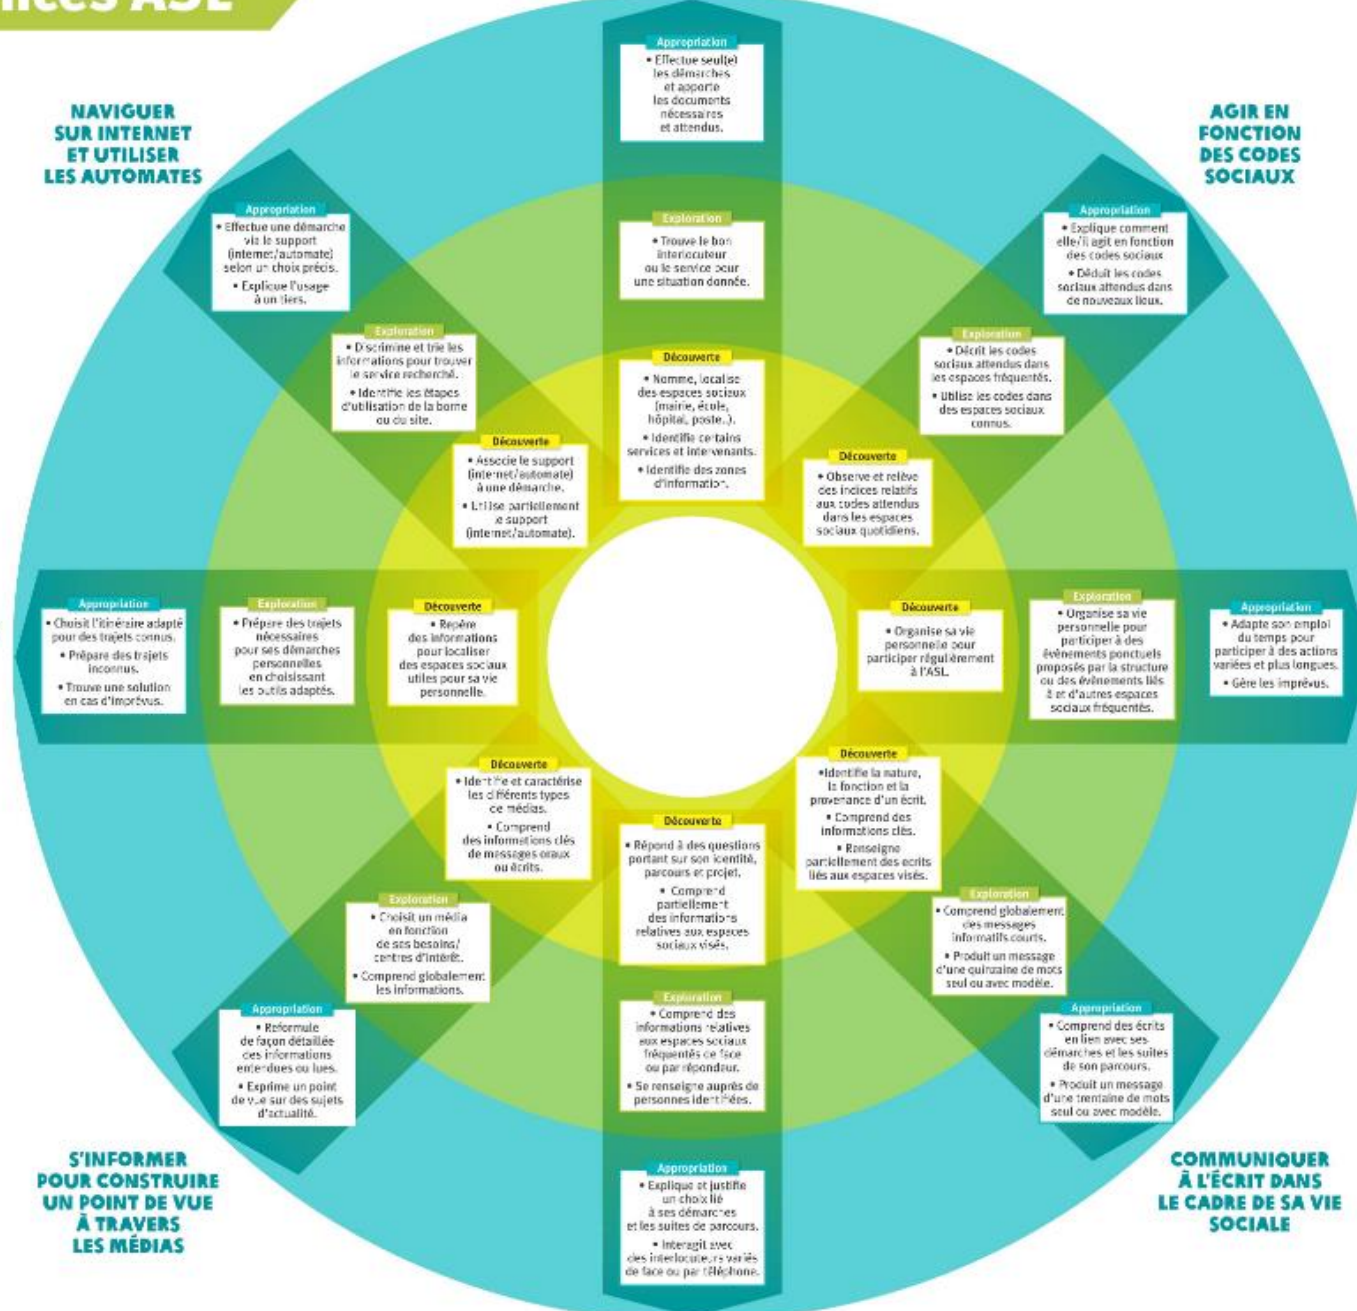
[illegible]ces ASL

NAVIGUER SUR INTERNET ET UTILISER LES AUTOMATES

AGIR EN FONCTION DES CODES SOCIAUX

Appropriation
• Effectue seul(e) les démarches et apporte les documents nécessaires et attendus.

Exploration
• Trouve le bon interlocuteur ou le service pour une situation donnée.

Découverte
• Nomme, localise des espaces sociaux (mairie, école, hôpital, poste...).
• Identifie certains services et intervenants.
• Identifie des zones d'information.

Appropriation
• Effectue une démarche via le support (internet/automate) selon un choix précis.
• Explique l'usage à un tiers.

Exploration
• Discrimine et trie les informations pour trouver le service recherché.
• Identifie les étapes d'utilisation de la borne ou du site.

Découverte
• Associe le support (internet/automate) à une démarche.
• Utilise partiellement le support (internet/automate).

Appropriation
• Explique comment elle/il agit en fonction des codes sociaux.
• Déduit les codes sociaux attendus dans de nouveaux lieux.

Exploration
• Décrit les codes sociaux attendus dans les espaces fréquentés.
• Utilise les codes dans des espaces sociaux connus.

Découverte
• Observe et relève des indices relatifs aux codes attendus dans les espaces sociaux quotidiens.

Appropriation
• Choisit l'itinéraire adapté pour des trajets connus.
• Prépare des trajets inconnus.
• Trouve une solution en cas d'imprévus.

Exploration
• Prépare des trajets nécessaires pour ses démarches personnelles en choisissant les outils adaptés.

Découverte
• Repère des informations pour localiser des espaces sociaux utiles pour sa vie personnelle.

Découverte
• Organise sa vie personnelle pour participer régulièrement à l'ASL.

Exploration
• Organise sa vie personnelle pour participer à des évènements ponctuels proposés par la structure ou des évènements liés à et d'autres espaces sociaux fréquentés.

Appropriation
• Adapte son emploi du temps pour participer à des actions variées et plus longues.
• Gère les imprévus.

Découverte
• Identifie et caractérise les différents types de médias.
• Comprend des informations clés de messages oraux ou écrits.

Découverte
• Répond à des questions portant sur son identité, parcours et projet.
• Comprend partiellement des informations relatives aux espaces sociaux visés.

Découverte
• Identifie la nature, la fonction et la provenance d'un écrit.
• Comprend des informations clés.
• Renseigne partiellement des écrits liés aux espaces visés.

Exploration
• Choisit un média en fonction de ses besoins/centres d'intérêt.
• Comprend globalement les informations.

Exploration
• Comprend des informations relatives aux espaces sociaux fréquentés de face ou par répondeur.
• Se renseigne auprès de personnes identifiées.

Exploration
• Comprend globalement des messages informatifs courts.
• Produit un message d'une quinzaine de mots seul ou avec modèle.

Appropriation
• Reformule de façon détaillée des informations entendues ou lues.
• Exprime un point de vue sur des sujets d'actualité.

Appropriation
• Comprend des écrits en lien avec ses démarches et les suites de son parcours.
• Produit un message d'une trentaine de mots seul ou avec modèle.

Appropriation
• Explique et justifie un choix lié à ses démarches et les suites de parcours.
• Interagit avec des interlocuteurs variés de face ou par téléphone.

S'INFORMER POUR CONSTRUIRE UN POINT DE VUE À TRAVERS LES MÉDIAS

COMMUNIQUER À L'ÉCRIT DANS LE CADRE DE SA VIE SOCIALE